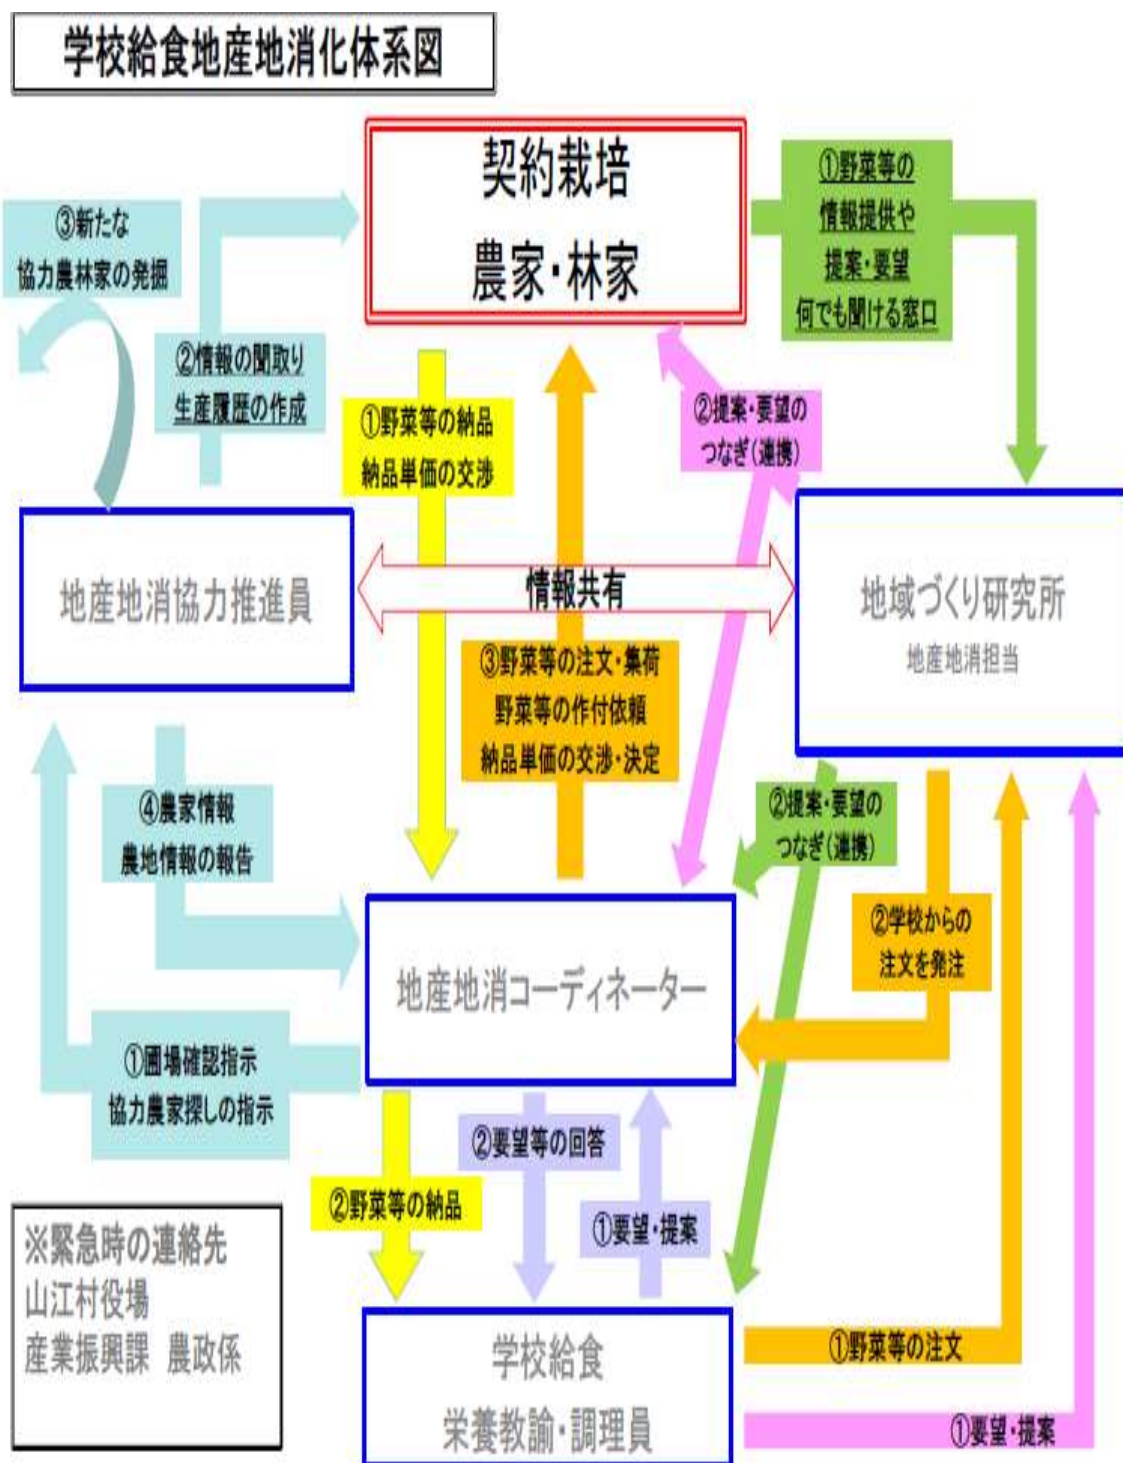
学校給食地産地消化体系図

契約栽培
農家・林家

①野菜等の
情報提供や
提案・要望
何でも聞ける窓口

③新たな
協力農林家の発掘

②情報の聞取り
生産履歴の作成

①野菜等の納品
納品単価の交渉

②提案・要望の
つなぎ(連携)

地産地消協力推進員

情報共有

地域づくり研究所
地産地消担当

③野菜等の注文・集荷
野菜等の作付依頼
納品単価の交渉・決定

④農家情報
農地情報の報告

②提案・要望の
つなぎ(連携)

②学校からの
注文を発注

地産地消コーディネーター

①圃場確認指示
協力農家探しの指示

②要望等の回答

②野菜等の納品

①要望・提案

※緊急時の連絡先
山江村役場
産業振興課　農政係

学校給食
栄養教諭・調理員

①野菜等の注文

①要望・提案